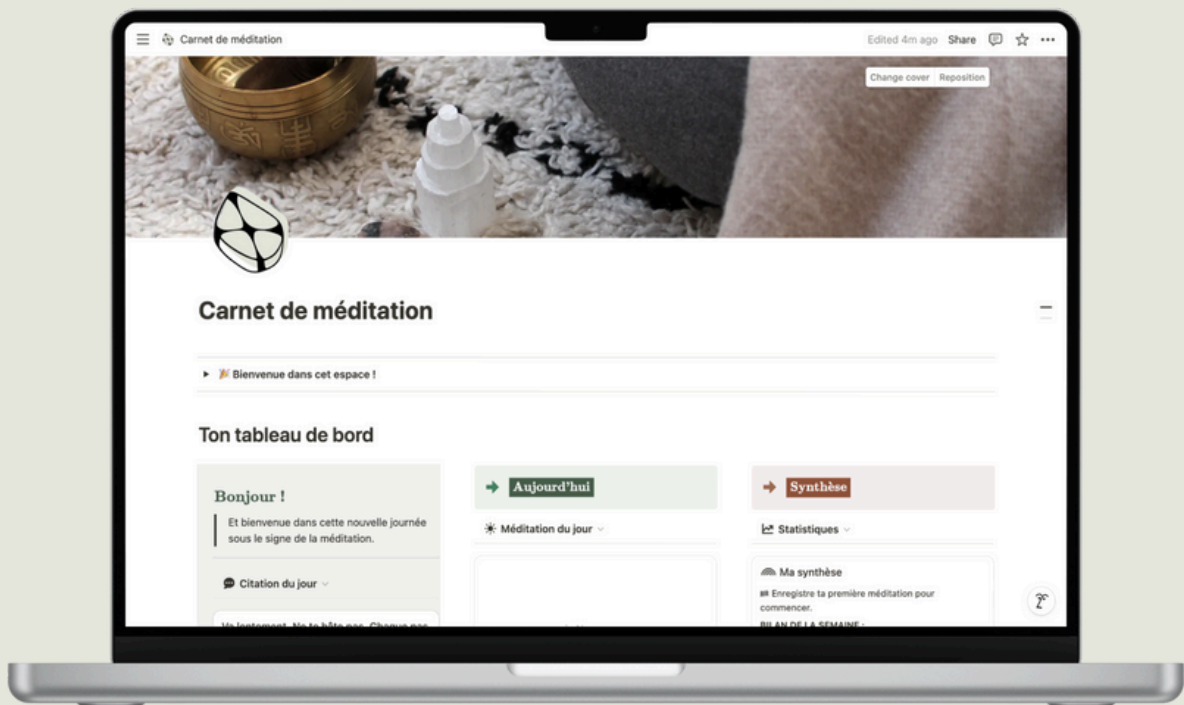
Carnet de méditation

Edited 4m ago Share

Change cover Reposition

Carnet de méditation

▸ 🎉 Bienvenue dans cet espace !

Ton tableau de bord

Bonjour !

Et bienvenue dans cette nouvelle journée sous le signe de la méditation.

Citation du jour

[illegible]

→ Aujourd'hui

Méditation du jour

→ Synthèse

Statistiques

Ma synthèse

Enregistre ta première méditation pour commencer.

BILAN DE LA SEMAINE :